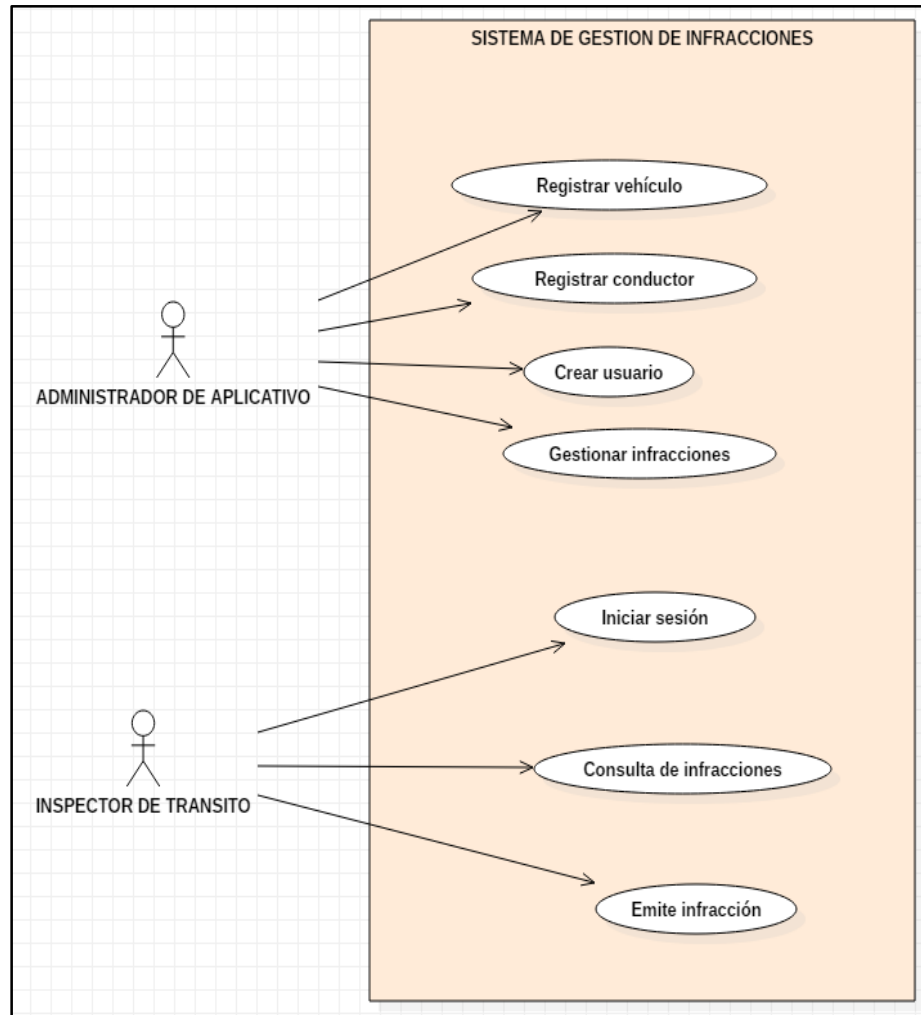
SISTEMA DE GESTION DE INFRACCIONES

ADMINISTRADOR DE APLICATIVO

Registrar vehículo

Registrar conductor

Crear usuario

Gestionar infracciones

INSPECTOR DE TRANSITO

Iniciar sesión

Consulta de infracciones

Emite infracción